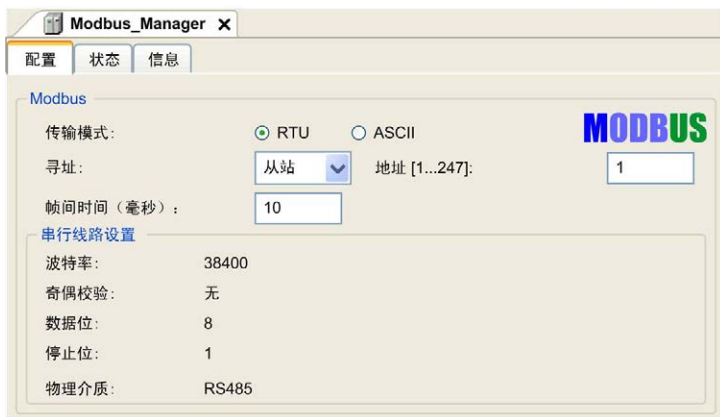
Modbus_Manager ✕

配置 状态 信息

Modbus

传输模式: RTU ASCII

MODBUS

寻址: 从站 地址 [1...247]: 1

帧间时间（毫秒）: 10

串行线路设置

波特率: 38400

奇偶校验: 无

数据位: 8

停止位: 1

物理介质: RS485